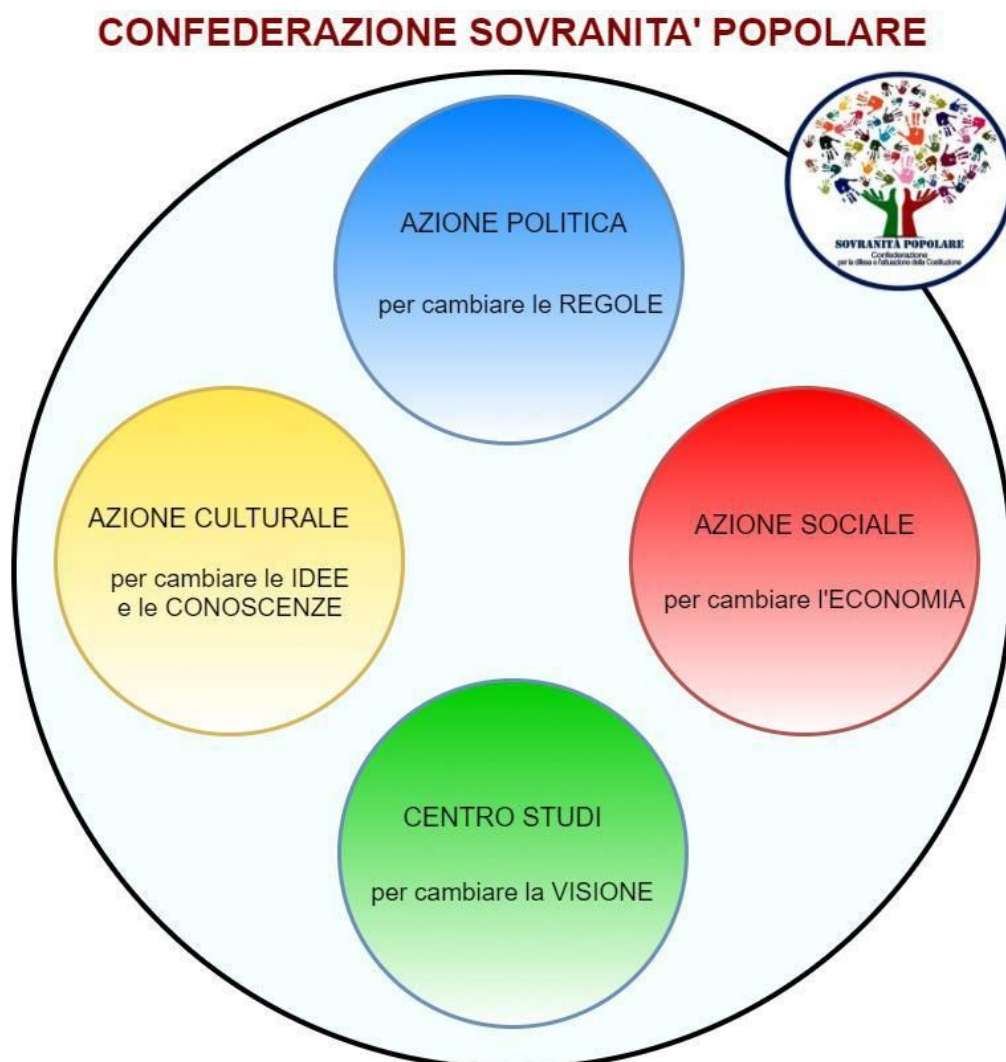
CONFEDERAZIONE SOVRANITA' POPOLARE

SOVRANITÀ POPOLARE
Confederazione
per la difesa e l'attuazione della Costituzione

AZIONE POLITICA

per cambiare le REGOLE

AZIONE CULTURALE

per cambiare le IDEE e le CONOSCENZE

AZIONE SOCIALE

per cambiare l'ECONOMIA

CENTRO STUDI

per cambiare la VISIONE